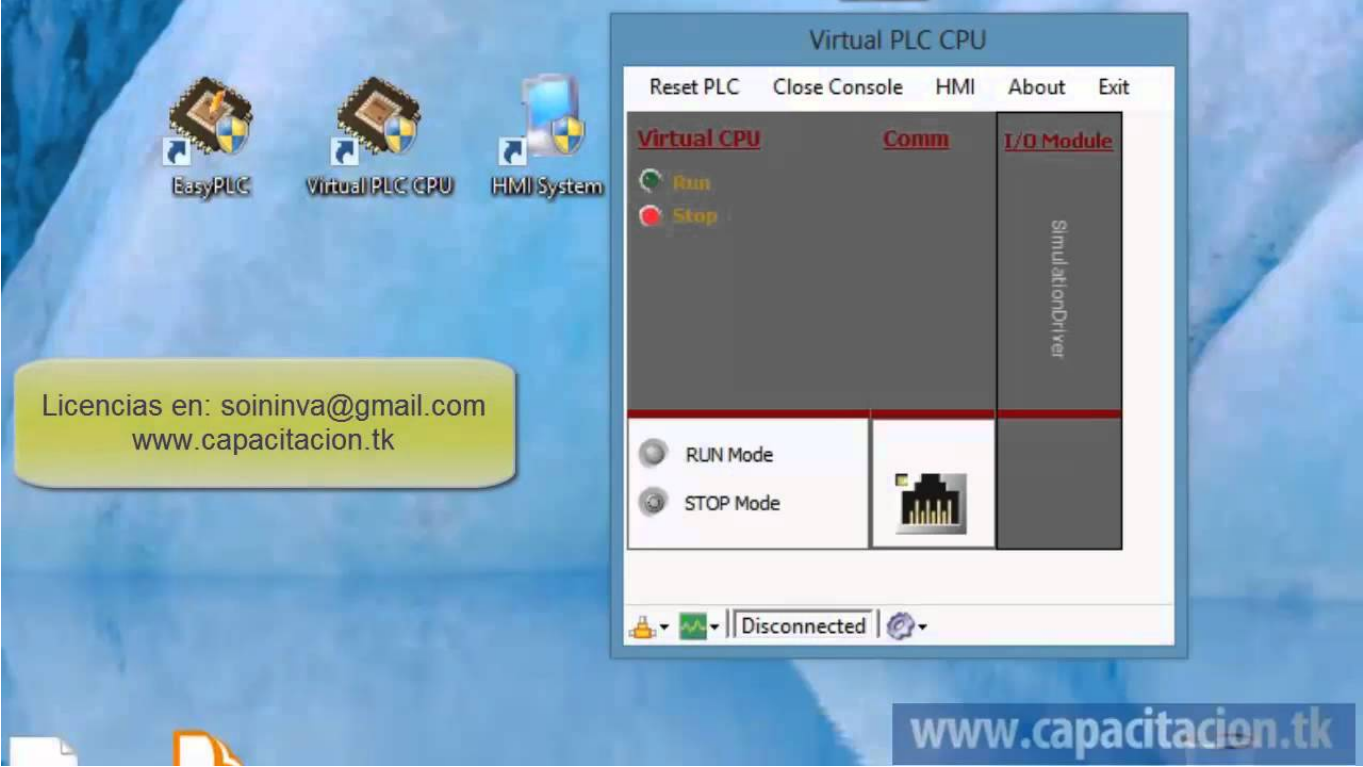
EasyPLC

Virtual PLC CPU

HMI System

Licencias en: soininva@gmail.com
www.capacitacion.tk

Virtual PLC CPU

Reset PLC Close Console HMI About Exit

Virtual CPU

Run

Stop

Comm

I/O Module

SimulationDriver

RUN Mode

STOP Mode

Disconnected

www.capacitacion.tk